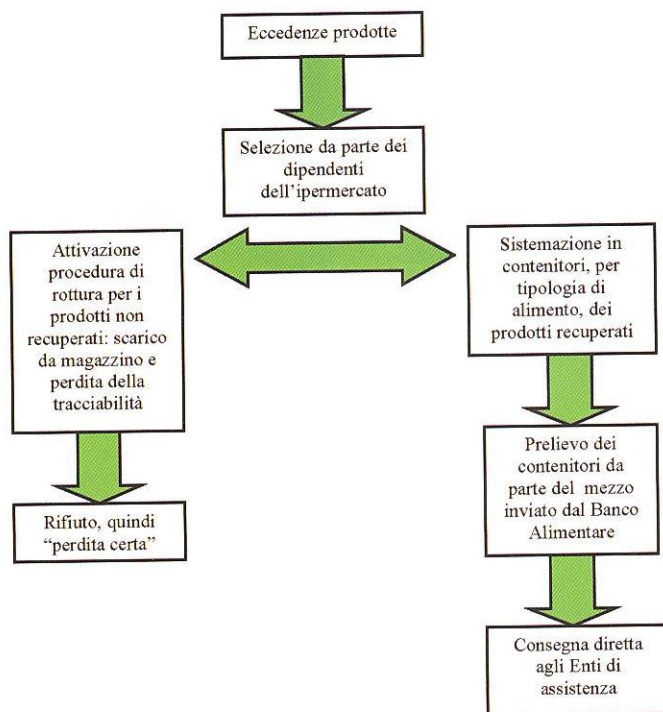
Eccedenze prodotte

Selezione da parte dei dipendenti dell'ipermercato

Attivazione procedura di rottura per i prodotti non recuperati: scarico da magazzino e perdita della tracciabilità

Sistemazione in contenitori, per tipologia di alimento, dei prodotti recuperati

Rifiuto, quindi "perdita certa"

Prelievo dei contenitori da parte del mezzo inviato dal Banco Alimentare

Consegna diretta agli Enti di assistenza